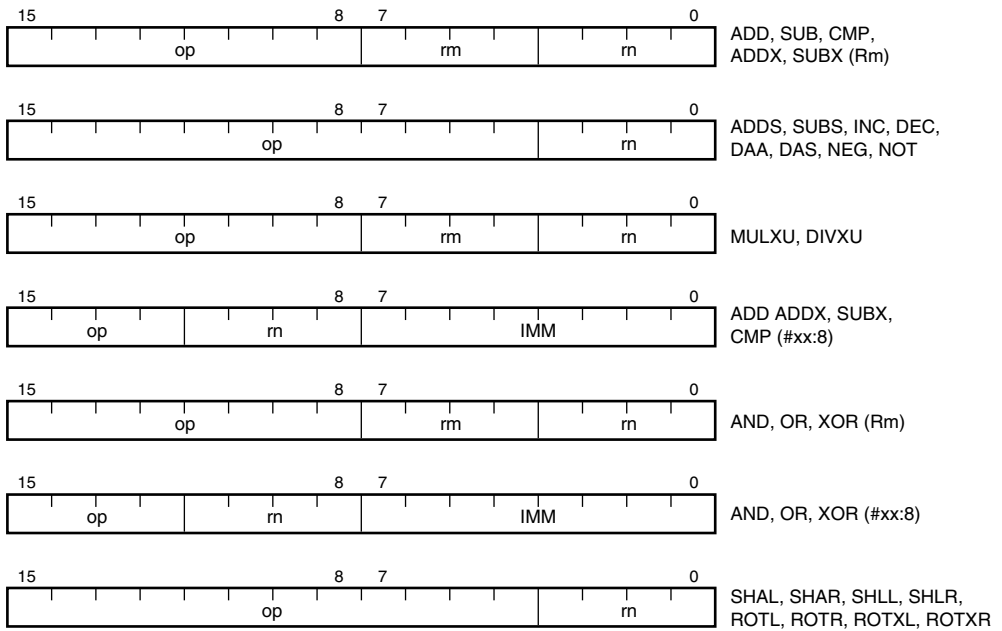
15 8 7 0
op rm rn
ADD, SUB, CMP, ADDX, SUBX (Rm)

15 8 7 0
op rn
ADDS, SUBS, INC, DEC, DAA, DAS, NEG, NOT

15 8 7 0
op rm rn
MULXU, DIVXU

15 8 7 0
op rn IMM
ADD ADDX, SUBX, CMP (#xx:8)

15 8 7 0
op rm rn
AND, OR, XOR (Rm)

15 8 7 0
op rn IMM
AND, OR, XOR (#xx:8)

15 8 7 0
op rn
SHAL, SHAR, SHLL, SHLR, ROTL, ROTR, ROTXL, ROTXR